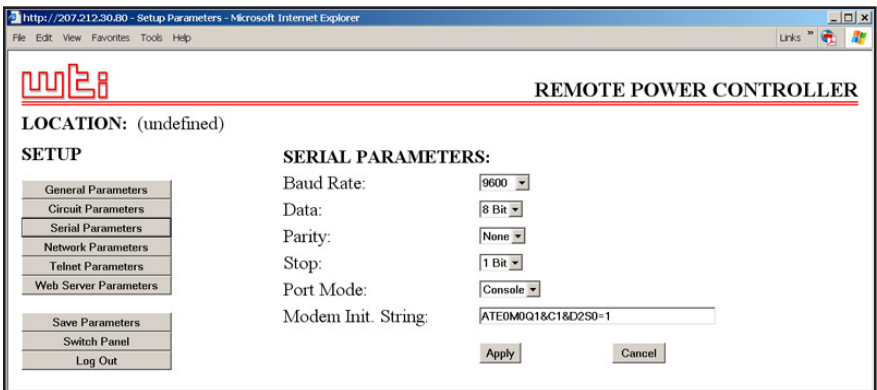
http://207.212.30.80 - Setup Parameters - Microsoft Internet Explorer

File Edit View Favorites Tools Help

Links »

wti

REMOTE POWER CONTROLLER

LOCATION: (undefined)

SETUP

General Parameters
Circuit Parameters
Serial Parameters
Network Parameters
Telnet Parameters
Web Server Parameters

Save Parameters
Switch Panel
Log Out

SERIAL PARAMETERS:

Baud Rate: 9600
Data: 8 Bit
Parity: None
Stop: 1 Bit
Port Mode: Console
Modem Init. String: ATE0M0Q1&C1&D2S0=1

Apply Cancel